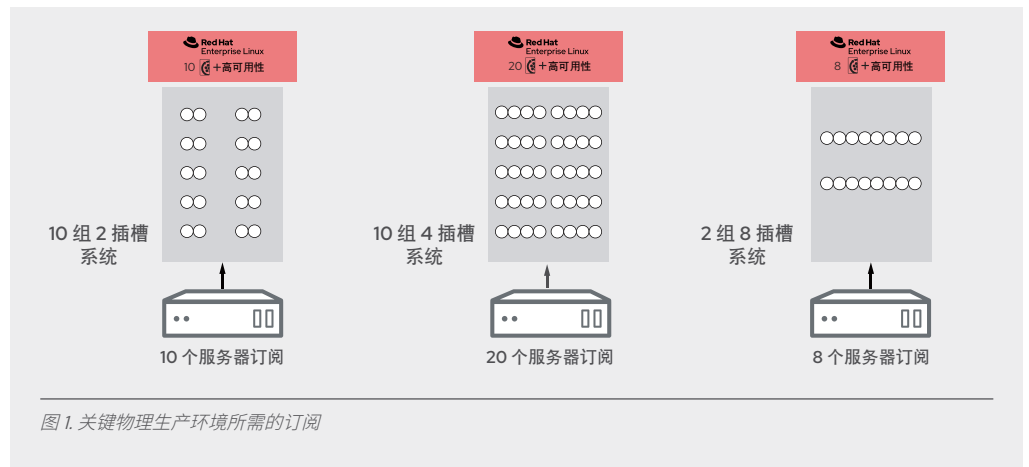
Red Hat
Enterprise Linux
10 +高可用性

10 组 2 插槽系统

10 个服务器订阅

Red Hat
Enterprise Linux
20 +高可用性

10 组 4 插槽系统

20 个服务器订阅

Red Hat
Enterprise Linux
8 +高可用性

2 组 8 插槽系统

8 个服务器订阅

图 1. 关键物理生产环境所需的订阅